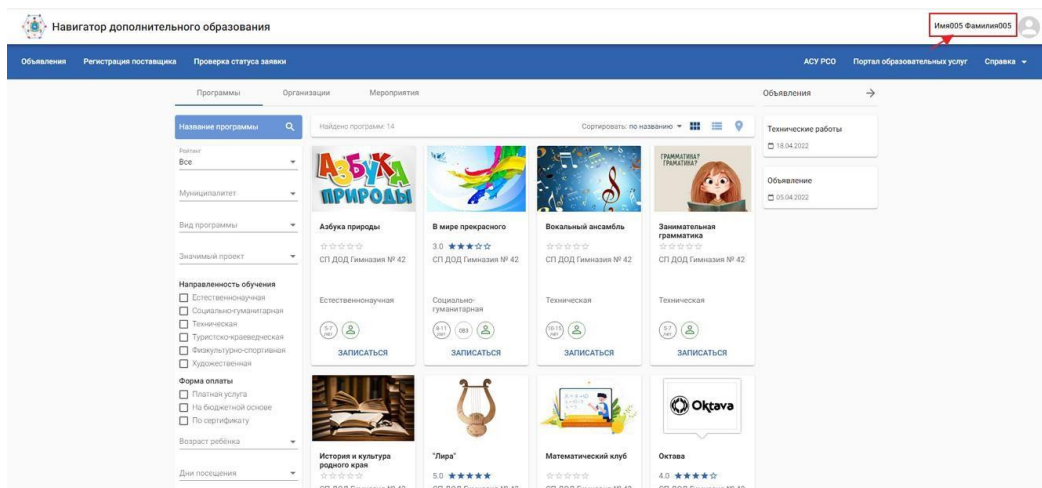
Навигатор дополнительного образования

Имя005 Фамилия005

Объявления Регистрация поставщика Проверка статуса заявки

АСУ РСО Портал образовательных услуг Справка

Программы Организации Мероприятия

Объявления →

Название программы

Найдено программ: 14

Сортировать: по названию

Рейтинг
Все

Муниципалитет

Вид программы

Значимый проект

Направленность обучения
Естественнонаучная
Социально-гуманитарная
Техническая
Туристско-краеведческая
Физкультурно-спортивная
Художественная

Форма оплаты
Платная услуга
На бюджетной основе
По сертификату

Возраст ребёнка

Дни посещения

АЗБУКА ПРИРОДЫ

Азбука природы
СП ДОД Гимназия № 42
Естественнонаучная
5-7 лет
ЗАПИСАТЬСЯ

В мире прекрасного
3.0
СП ДОД Гимназия № 42
Социально-гуманитарная
4-11 лет
083
ЗАПИСАТЬСЯ

Вокальный ансамбль
СП ДОД Гимназия № 42
Техническая
10-15 лет
ЗАПИСАТЬСЯ

ГРАММАТИКА? ГРАММАТИКА!

Занимательная грамматика
СП ДОД Гимназия № 42
Техническая
5-7 лет
ЗАПИСАТЬСЯ

История и культура родного края

"Лира"
5.0

Математический клуб

Oktava

Октава
4.0

Технические работы
18.04.2022

Объявление
05.04.2022